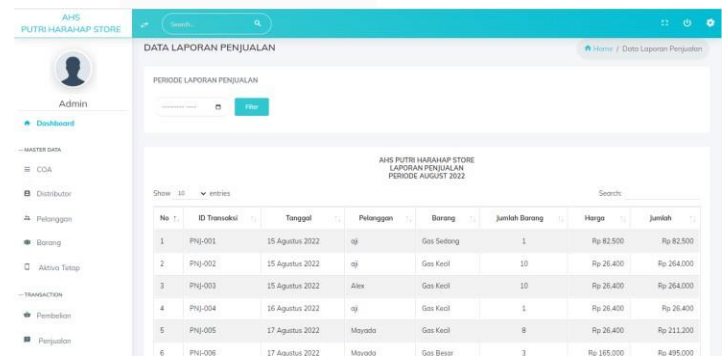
AHS PUTRI HARAHAP STORE

Search...

Admin

Dashboard

— MASTER DATA

COA

Distributor

Pelanggan

Barang

Aktiva Tetap

— TRANSACTION

Pembelian

Penjualan

DATA LAPORAN PENJUALAN

Home / Data Laporan Penjualan

PERIODE LAPORAN PENJUALAN

--------- ----

Filter

AHS PUTRI HARAHAP STORE
LAPORAN PENJUALAN
PERIODE AUGUST 2022

Show 10 entries

Search:

| No | ID Transaksi | Tanggal | Pelanggan | Barang | Jumlah Barang | Harga | Jumlah |
|---|---|---|---|---|---|---|---|
| 1 | PNJ-001 | 15 Agustus 2022 | aji | Gas Sedang | 1 | Rp 82,500 | Rp 82,500 |
| 2 | PNJ-002 | 15 Agustus 2022 | aji | Gas Kecil | 10 | Rp 26,400 | Rp 264,000 |
| 3 | PNJ-003 | 15 Agustus 2022 | Alex | Gas Kecil | 10 | Rp 26,400 | Rp 264,000 |
| 4 | PNJ-004 | 16 Agustus 2022 | aji | Gas Kecil | 1 | Rp 26,400 | Rp 26,400 |
| 5 | PNJ-005 | 17 Agustus 2022 | Mayada | Gas Kecil | 8 | Rp 26,400 | Rp 211,200 |
| 6 | PNJ-006 | 17 Agustus 2022 | Mayada | Gas Besar | 3 | Rp 165,000 | Rp 495,000 |